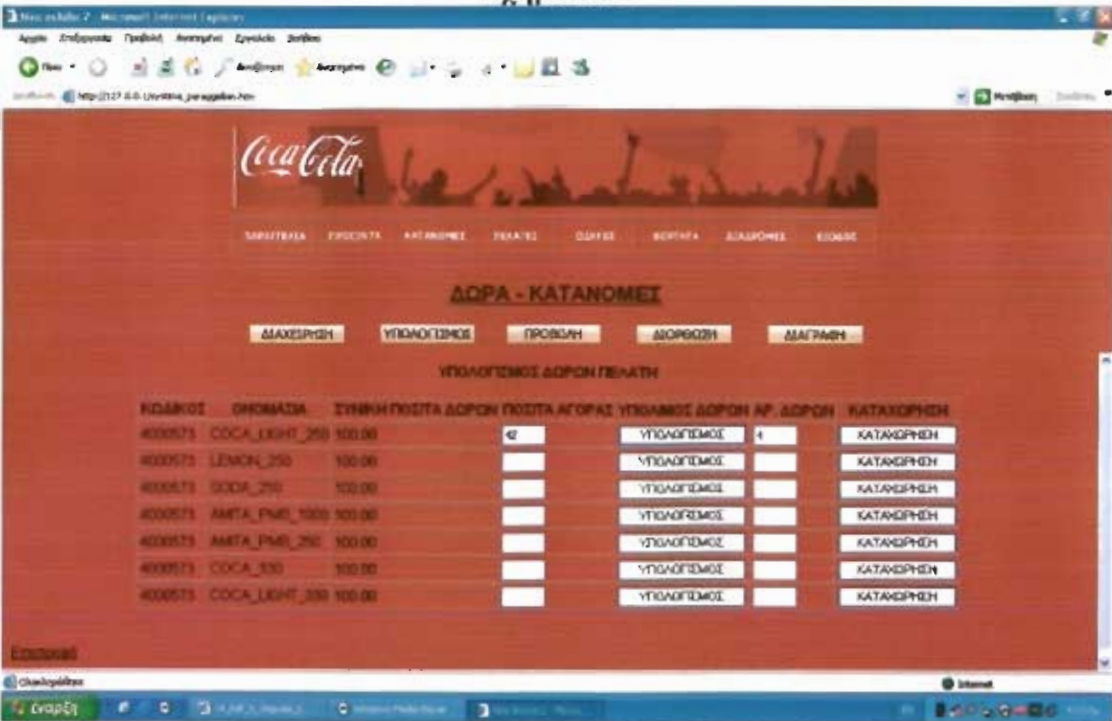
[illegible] - Microsoft Internet Explorer

Αρχείο Επεξεργασία Προβολή Αγαπημένα Εργαλεία Βοήθεια

Πίσω Αναζήτηση Αγαπημένα

Διεύθυνση http://127.0.0.1/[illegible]_paraggelies.htm

Μετάβαση

Coca-Cola

ΠΑΡΑΓΓΕΛΙΑ ΠΡΟΙΟΝΤΑ ΚΑΤΑΝΟΜΕΣ ΠΕΛΑΤΕΣ ΟΔΗΓΟΙ ΦΟΡΤΗΓΑ ΔΙΑΔΡΟΜΕΣ ΚΩΔΙΚΟΣ

ΔΩΡΑ - ΚΑΤΑΝΟΜΕΣ

ΔΙΑΧΕΙΡΙΣΗ ΥΠΟΛΟΓΙΣΜΟΣ ΠΡΟΒΟΛΗ ΔΙΟΡΘΩΣΗ ΔΙΑΓΡΑΦΗ

ΥΠΟΛΟΓΙΣΜΟΣ ΔΩΡΩΝ ΠΕΛΑΤΗ

| ΚΩΔΙΚΟΣ | ΟΝΟΜΑΣΙΑ | ΣΥΝΘΗΚΗ ΠΟΣΟΤΑ ΔΩΡΩΝ | ΠΟΣΟΤΑ ΑΓΟΡΑΣ | ΥΠΟΛΟΓΙΣΜΟΣ ΔΩΡΩΝ | ΑΡ. ΔΩΡΩΝ | ΚΑΤΑΧΩΡΗΣΗ |
|---|---|---|---|---|---|---|
| 4000573 | COCA_LIGHT_250 | 100.00 | 42 | ΥΠΟΛΟΓΙΣΜΟΣ | 4 | ΚΑΤΑΧΩΡΗΣΗ |
| 4000573 | LEMON_250 | 100.00 | | ΥΠΟΛΟΓΙΣΜΟΣ | | ΚΑΤΑΧΩΡΗΣΗ |
| 4000573 | COCA_250 | 100.00 | | ΥΠΟΛΟΓΙΣΜΟΣ | | ΚΑΤΑΧΩΡΗΣΗ |
| 4000573 | AMITA_PMB_1000 | 100.00 | | ΥΠΟΛΟΓΙΣΜΟΣ | | ΚΑΤΑΧΩΡΗΣΗ |
| 4000573 | AMITA_PMB_250 | 100.00 | | ΥΠΟΛΟΓΙΣΜΟΣ | | ΚΑΤΑΧΩΡΗΣΗ |
| 4000573 | COCA_330 | 100.00 | | ΥΠΟΛΟΓΙΣΜΟΣ | | ΚΑΤΑΧΩΡΗΣΗ |
| 4000573 | COCA_LIGHT_330 | 100.00 | | ΥΠΟΛΟΓΙΣΜΟΣ | | ΚΑΤΑΧΩΡΗΣΗ |

Επιστροφή

Ολοκληρώθηκε

Internet

έναρξη